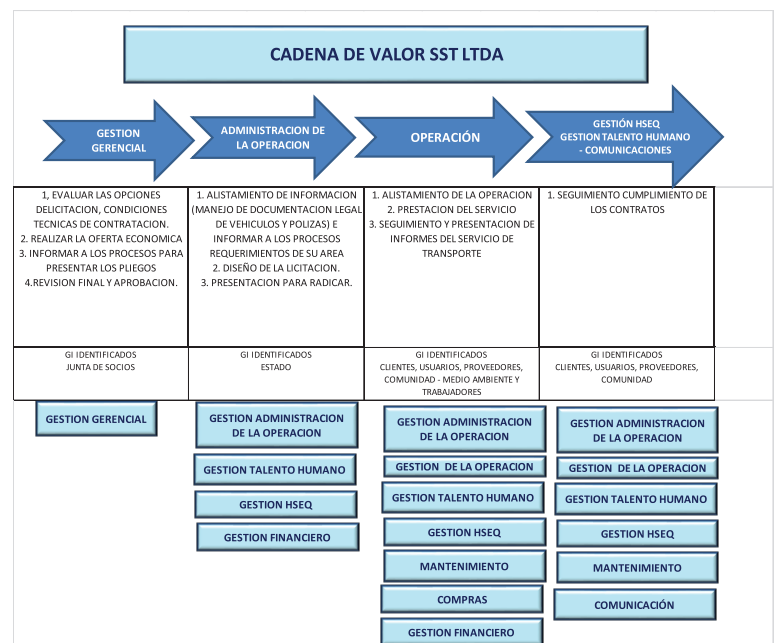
CADENA DE VALOR SST LTDA

GESTION GERENCIAL

ADMINISTRACION DE LA OPERACION

OPERACIÓN

GESTIÓN HSEQ
GESTION TALENTO HUMANO
- COMUNICACIONES

| | | | |
|---|---|---|---|
| 1, EVALUAR LAS OPCIONES DELICITACION, CONDICIONES TECNICAS DE CONTRATACION. 2. REALIZAR LA OFERTA ECONOMICA 3. INFORMAR A LOS PROCESOS PARA PRESENTAR LOS PLIEGOS 4.REVISION FINAL Y APROBACION. | 1. ALISTAMIENTO DE INFORMACION (MANEJO DE DOCUMENTACION LEGAL DE VEHICULOS Y POLIZAS) E INFORMAR A LOS PROCESOS REQUERIMIENTOS DE SU AREA 2. DISEÑO DE LA LICITACION. 3. PRESENTACION PARA RADICAR. | 1. ALISTAMIENTO DE LA OPERACION 2. PRESTACION DEL SERVICIO 3. SEGUIMIENTO Y PRESENTACION DE INFORMES DEL SERVICIO DE TRANSPORTE | 1. SEGUIMIENTO CUMPLIMIENTO DE LOS CONTRATOS |
| GI IDENTIFICADOS JUNTA DE SOCIOS | GI IDENTIFICADOS ESTADO | GI IDENTIFICADOS CLIENTES, USUARIOS, PROVEEDORES, COMUNIDAD - MEDIO AMBIENTE Y TRABAJADORES | GI IDENTIFICADOS CLIENTES, USUARIOS, PROVEEDORES, COMUNIDAD |

GESTION GERENCIAL

GESTION ADMINISTRACION DE LA OPERACION
GESTION TALENTO HUMANO
GESTION HSEQ
GESTION FINANCIERO

GESTION ADMINISTRACION DE LA OPERACION
GESTION DE LA OPERACION
GESTION TALENTO HUMANO
GESTION HSEQ
MANTENIMIENTO
COMPRAS
GESTION FINANCIERO

GESTION ADMINISTRACION DE LA OPERACION
GESTION DE LA OPERACION
GESTION TALENTO HUMANO
GESTION HSEQ
MANTENIMIENTO
COMUNICACIÓN